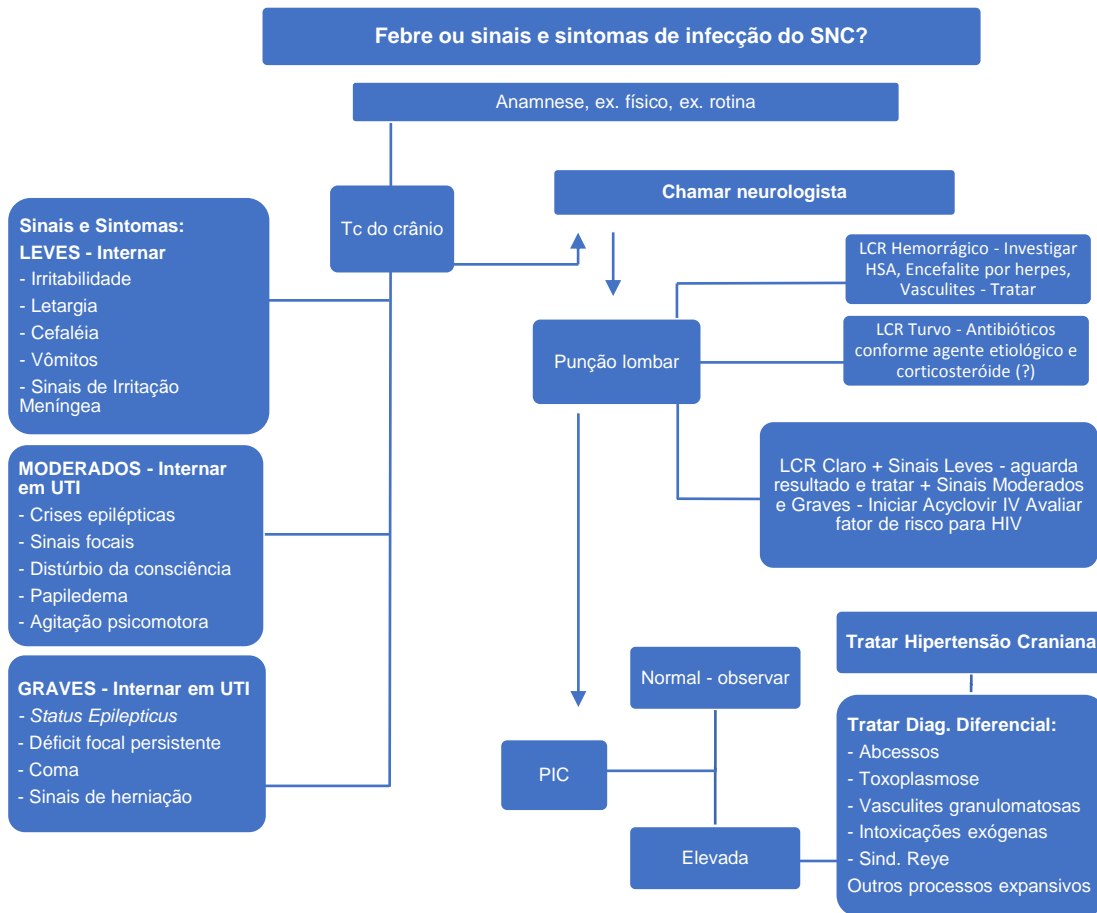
Febre ou sinais e sintomas de infecção do SNC?

Anamnese, ex. físico, ex. rotina

Tc do crânio

Chamar neurologista

Sinais e Sintomas:
LEVES - Internar
- Irritabilidade
- Letargia
- Cefaléia
- Vômitos
- Sinais de Irritação Meníngea

MODERADOS - Internar em UTI
- Crises epilépticas
- Sinais focais
- Distúrbio da consciência
- Papiledema
- Agitação psicomotora

GRAVES - Internar em UTI
- Status Epilepticus
- Déficit focal persistente
- Coma
- Sinais de herniação

LCR Hemorrágico - Investigar HSA, Encefalite por herpes, Vasculites - Tratar

LCR Turvo - Antibióticos conforme agente etiológico e corticosteróide (?)

Punção lombar

LCR Claro + Sinais Leves - aguarda resultado e tratar + Sinais Moderados e Graves - Iniciar Acyclovir IV Avaliar fator de risco para HIV

Tratar Hipertensão Craniana

Normal - observar

Tratar Diag. Diferencial:
- Abcessos
- Toxoplasmose
- Vasculites granulomatosas
- Intoxicações exógenas
- Sind. Reye
Outros processos expansivos

PIC

Elevada